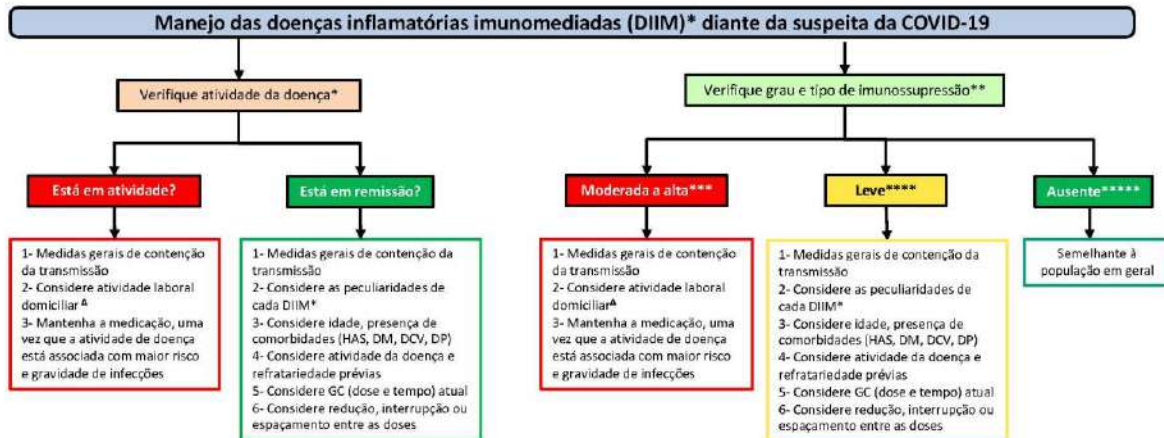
Manejo das doenças inflamatórias imunomediadas (DIIM)* diante da suspeita da COVID-19

Verifique atividade da doença*

Verifique grau e tipo de imunossupressão**

Está em atividade?

Está em remissão?

Moderada a alta***

Leve****

Ausente*****

1- Medidas gerais de contenção da transmissão
2- Considere atividade laboral domiciliar$^{\Delta}$
3- Mantenha a medicação, uma vez que a atividade de doença está associada com maior risco e gravidade de infecções

1- Medidas gerais de contenção da transmissão
2- Considere as peculiaridades de cada DIIM*
3- Considere idade, presença de comorbidades (HAS, DM, DCV, DP)
4- Considere atividade da doença e refratariedade prévias
5- Considere GC (dose e tempo) atual
6- Considere redução, interrupção ou espaçamento entre as doses

1- Medidas gerais de contenção da transmissão
2- Considere atividade laboral domiciliar$^{\Delta}$
3- Mantenha a medicação, uma vez que a atividade de doença está associada com maior risco e gravidade de infecções

1- Medidas gerais de contenção da transmissão
2- Considere as peculiaridades de cada DIIM*
3- Considere idade, presença de comorbidades (HAS, DM, DCV, DP)
4- Considere atividade da doença e refratariedade prévias
5- Considere GC (dose e tempo) atual
6- Considere redução, interrupção ou espaçamento entre as doses

Semelhante à população em geral